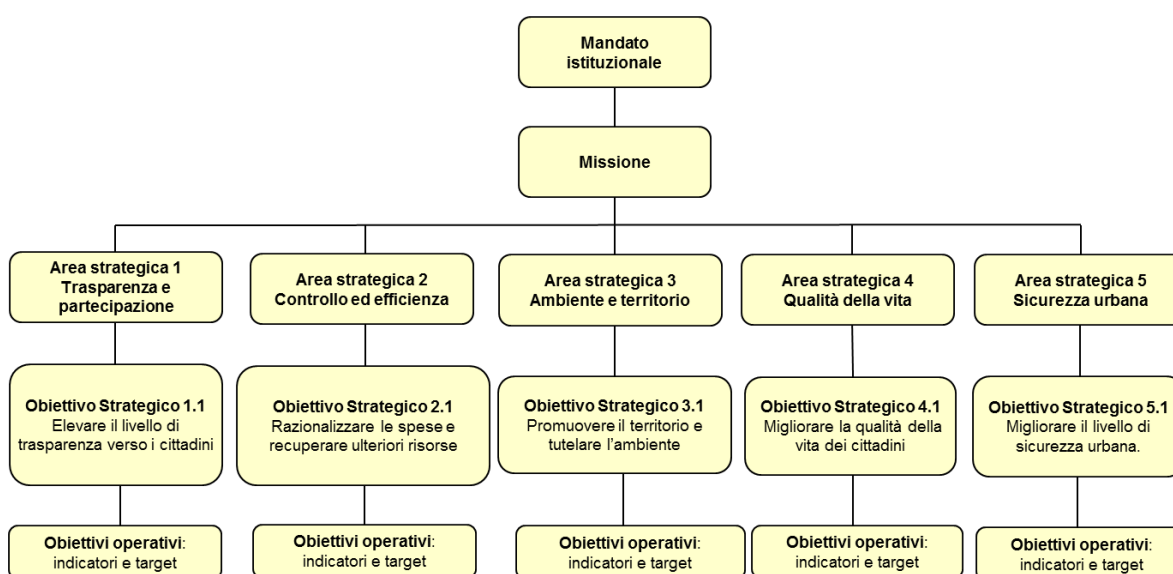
Mandato istituzionale

Missione

Area strategica 1
Trasparenza e partecipazione

Obiettivo Strategico 1.1
Elevare il livello di trasparenza verso i cittadini

Obiettivi operativi: indicatori e target

Area strategica 2
Controllo ed efficienza

Obiettivo Strategico 2.1
Razionalizzare le spese e recuperare ulteriori risorse

Obiettivi operativi: indicatori e target

Area strategica 3
Ambiente e territorio

Obiettivo Strategico 3.1
Promuovere il territorio e tutelare l'ambiente

Obiettivi operativi: indicatori e target

Area strategica 4
Qualità della vita

Obiettivo Strategico 4.1
Migliorare la qualità della vita dei cittadini

Obiettivi operativi: indicatori e target

Area strategica 5
Sicurezza urbana

Obiettivo Strategico 5.1
Migliorare il livello di sicurezza urbana.

Obiettivi operativi: indicatori e target